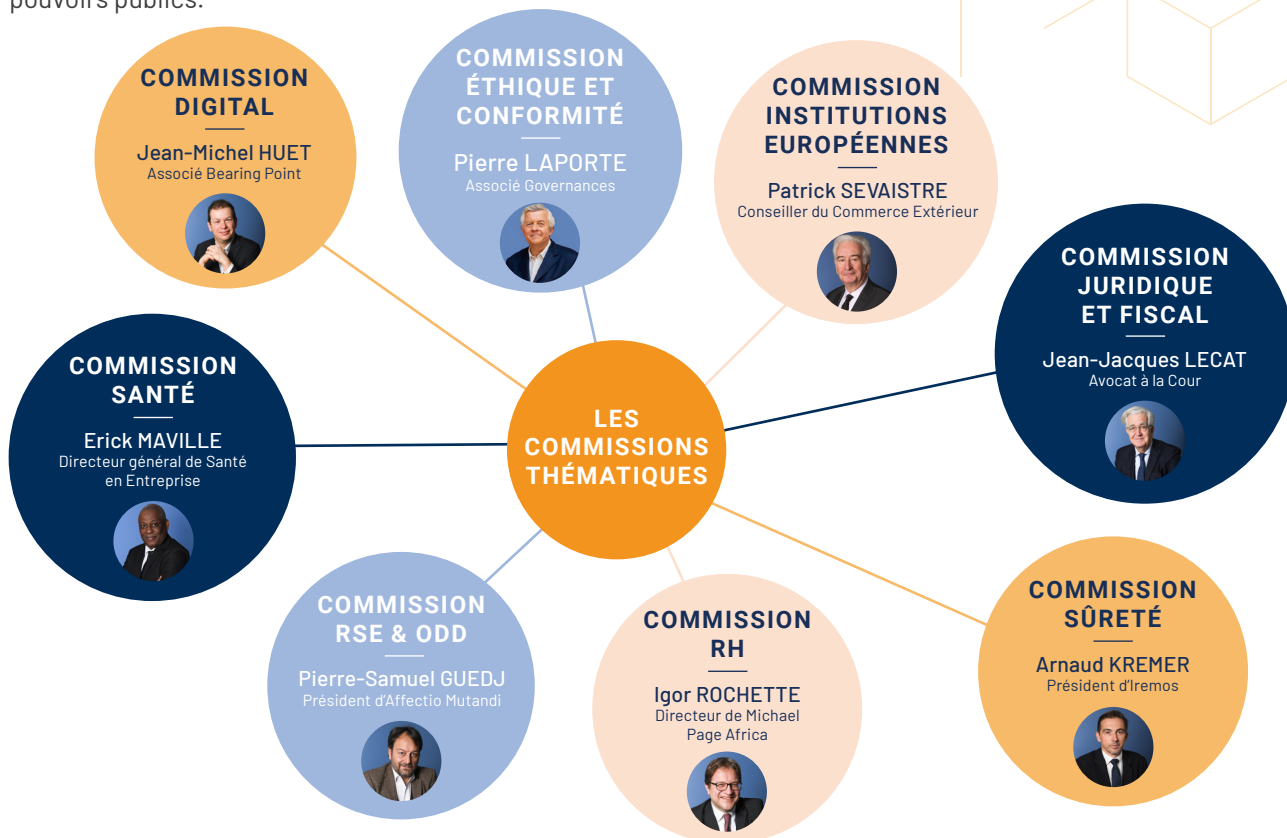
pouvoirs publics.

COMMISSION DIGITAL
Jean-Michel HUET
Associé Bearing Point

COMMISSION ÉTHIQUE ET CONFORMITÉ
Pierre LAPORTE
Associé Governances

COMMISSION INSTITUTIONS EUROPÉENNES
Patrick SEVAISTRE
Conseiller du Commerce Extérieur

COMMISSION JURIDIQUE ET FISCAL
Jean-Jacques LECAT
Avocat à la Cour

COMMISSION SANTÉ
Erick MAVILLE
Directeur général de Santé en Entreprise

LES COMMISSIONS THÉMATIQUES

COMMISSION RSE & ODD
Pierre-Samuel GUEDJ
Président d'Affectio Mutandi

COMMISSION RH
Igor ROCHETTE
Directeur de Michael Page Africa

COMMISSION SÛRETÉ
Arnaud KREMER
Président d'Iremos